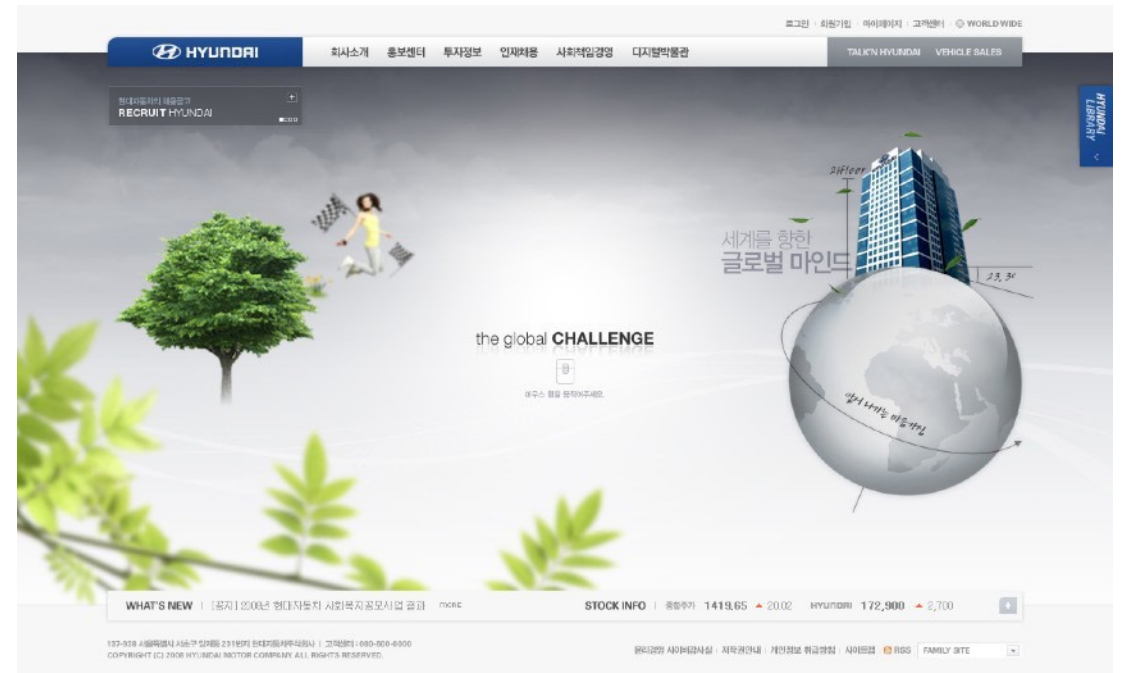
로그인 | 회원가입 | 마이페이지 | 고객센터 | WORLD WIDE

HYUNDAI

회사소개 홍보센터 투자정보 인재채용 사회책임경영 디지털박물관

TALK'N HYUNDAI VEHICLE SALES

현대자동차의 채용공고
RECRUIT HYUNDAI

HYUNDAI LIBRARY

24floor

세계를 향한
글로벌 마인드

23.30

the global CHALLENGE

마우스 휠을 움직여주세요.

앞서 나가는 미음가짐

WHAT'S NEW | [공지] 2008년 현대자동차 사회복지공모사업 결과 more

STOCK INFO | 종합주가 1419.65 ▲ 20.02 HYUNDAI 172,900 ▲ 2,700

137-938 서울특별시 서초구 양재동 231번지 현대자동차주식회사 | 고객센터 : 080-600-6000
COPYRIGHT (C) 2008 HYUNDAI MOTOR COMPANY ALL RIGHTS RESERVED.

윤리경영 사이버감사실 | 저작권안내 | 개인정보 취급방침 | 사이트맵 RSS FAMILY SITE